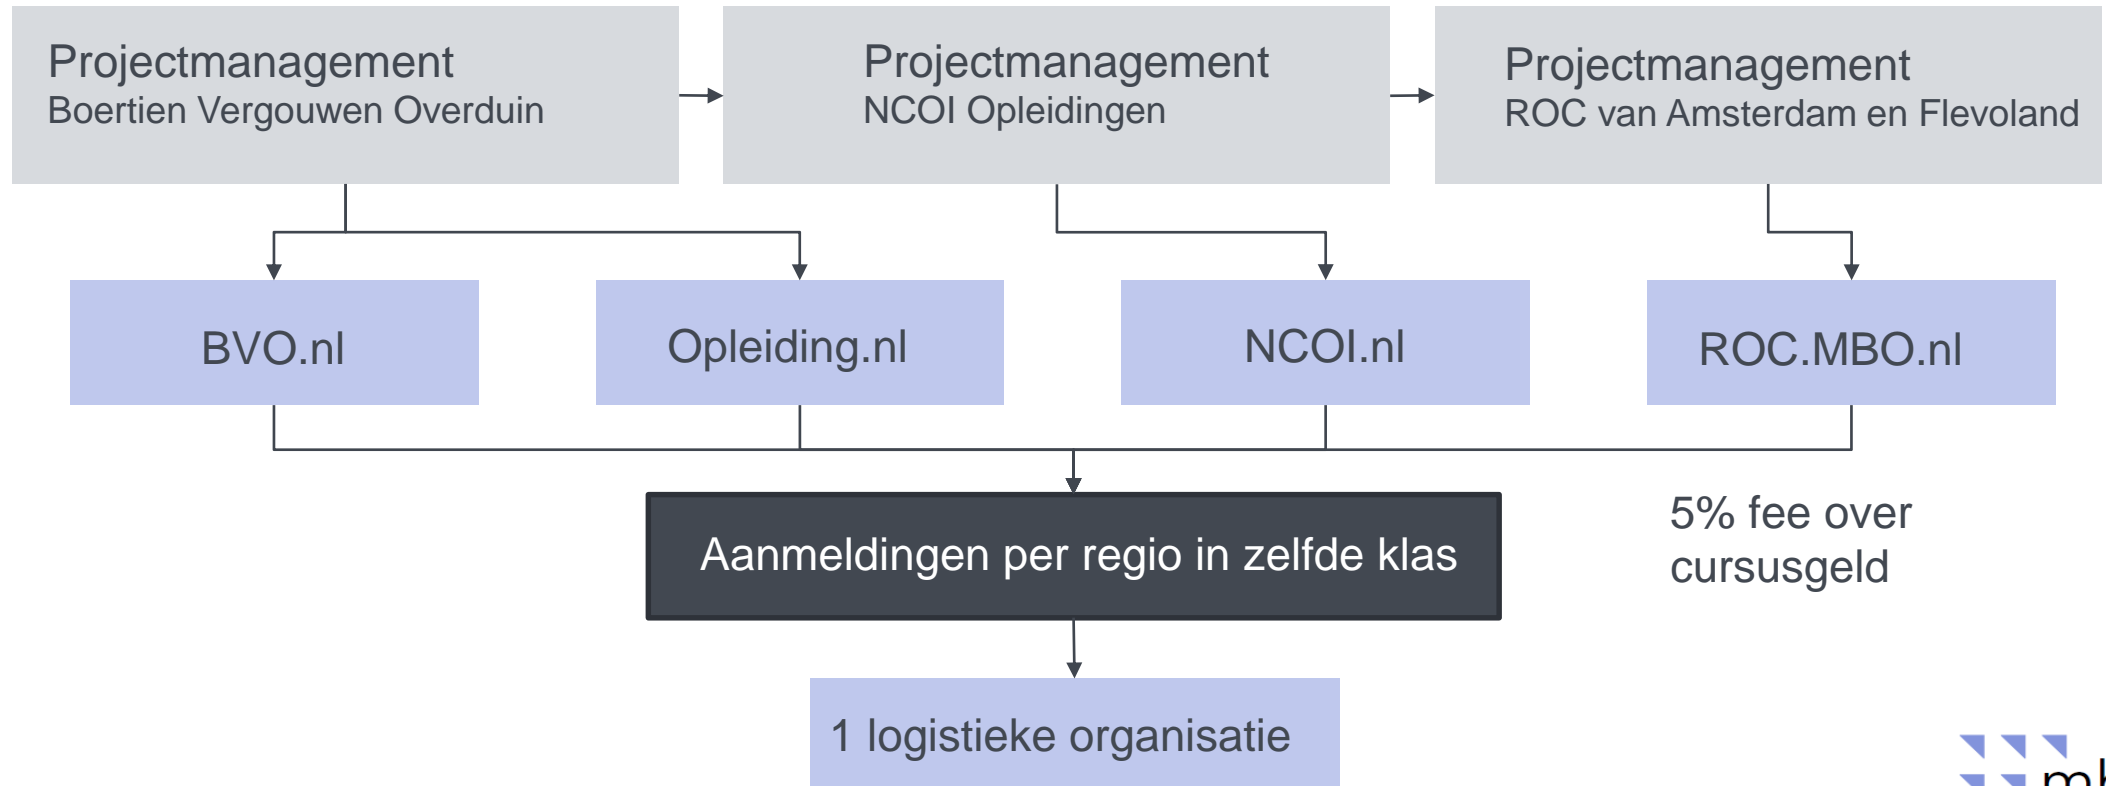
Projectmanagement
Boertien Vergouwen Overduin

Projectmanagement
NCOI Opleidingen

Projectmanagement
ROC van Amsterdam en Flevoland

BVO.nl

Opleiding.nl

NCOI.nl

ROC.MBO.nl

Aanmeldingen per regio in zelfde klas

5% fee over cursusgeld

1 logistieke organisatie

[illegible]